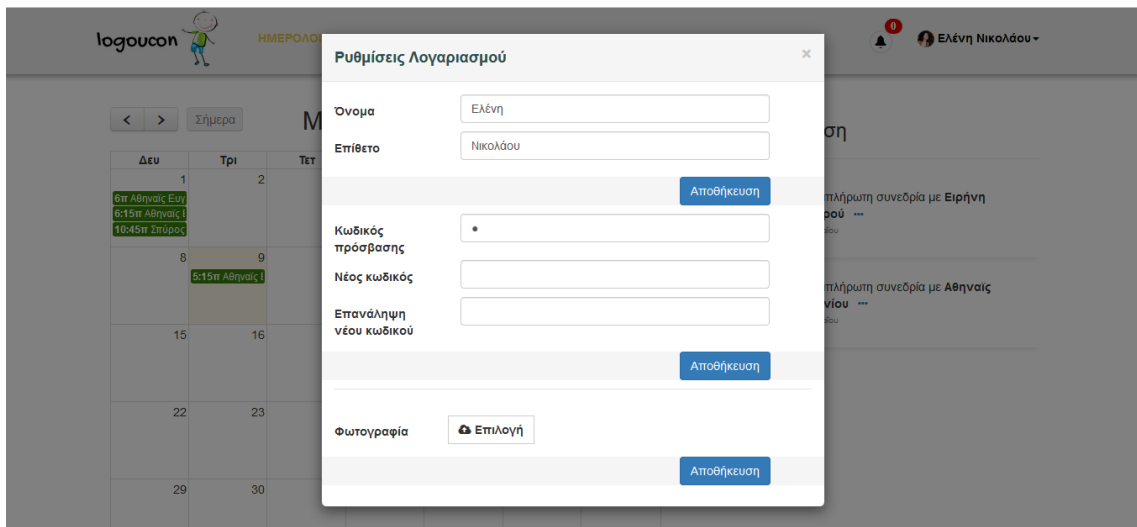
logoucon

ΗΜΕΡΟΛΟ

0

Ελένη Νικολάου

< > Σήμερα

Μ

| Δευ | Τρι | Τετ |
|---|---|---|
| 1 6π Αθηναϊς Ευγ 6:15π Αθηναϊς Ι 10:45π Σπύρος | 2 | |
| 8 | 9 5:15π Αθηναϊς Ι | |
| 15 | 16 | |
| 22 | 23 | |
| 29 | 30 | |

ση

πλήρωση συνεδρία με Ειρήνη ρού

πλήρωση συνεδρία με Αθηναϊς νίου

Ρυθμίσεις Λογαριασμού

×

Όνομα
Ελένη

Επίθετο
Νικολάου

Αποθήκευση

Κωδικός πρόσβασης
•

Νέος κωδικός

Επανάληψη νέου κωδικού

Αποθήκευση

Φωτογραφία
Επιλογή

Αποθήκευση